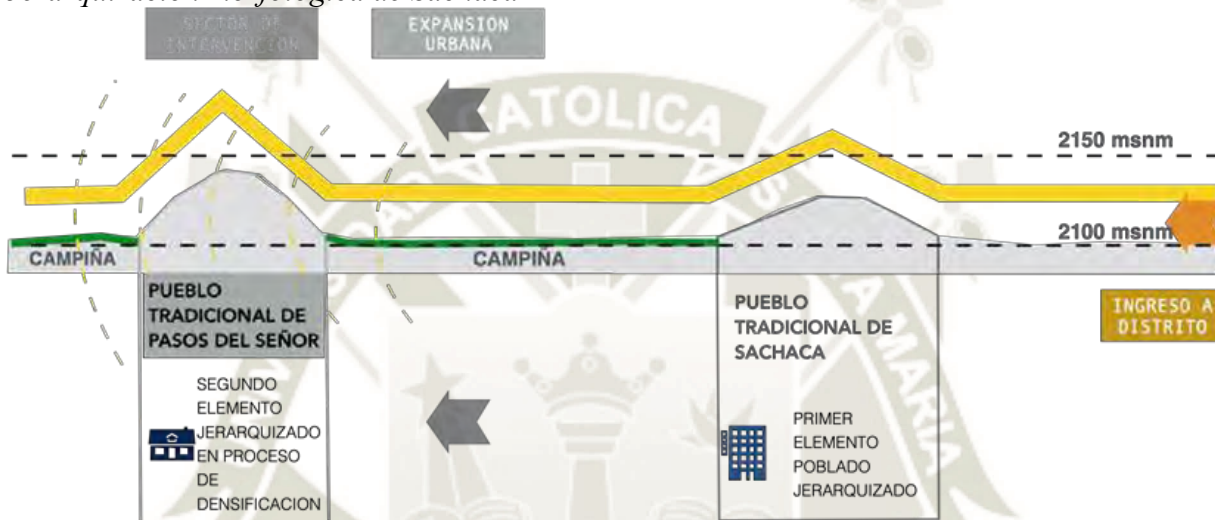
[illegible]

SECTOR DE INTERVENCION

EXPANSION URBANA

2150 msnm

2100 msnm

CAMPIÑA

CAMPIÑA

PUEBLO TRADICIONAL DE PASOS DEL SEÑOR

PUEBLO TRADICIONAL DE SACHACA

INGRESO A DISTRITO

SEGUNDO ELEMENTO JERARQUIZADO EN PROCESO DE DENSIFICACION

PRIMER ELEMENTO POBLADO JERARQUIZADO